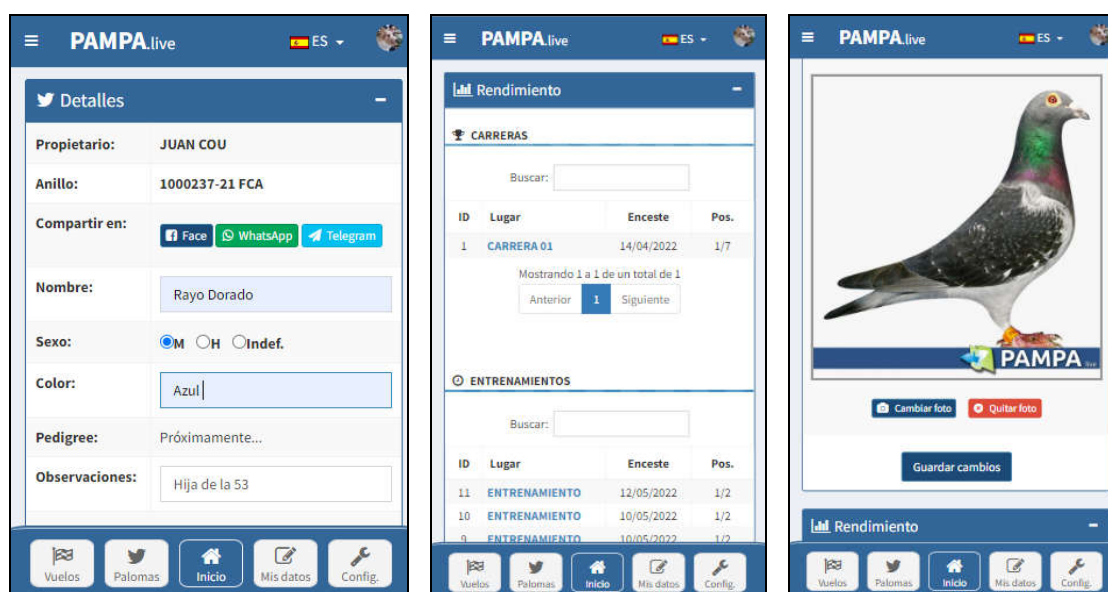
PAMPA.live ES

Detalles

Propietario: JUAN COU

Anillo: 1000237-21 FCA

Compartir en: Face WhatsApp Telegram

Nombre: Rayo Dorado

Sexo: M H Indef.

Color: Azul

Pedigree: Próximamente...

Observaciones: Hija de la 53

Vuelos Palomas Inicio Mis datos Config.

PAMPA.live ES

Rendimiento

CARRERAS

Buscar:

| ID | Lugar | Enceste | Pos. |
|---|---|---|---|
| 1 | CARRERA 01 | 14/04/2022 | 1/7 |

Mostrando 1 a 1 de un total de 1

Anterior 1 Siguiente

ENTRENAMIENTOS

Buscar:

| ID | Lugar | Enceste | Pos. |
|---|---|---|---|
| 11 | ENTRENAMIENTO | 12/05/2022 | 1/2 |
| 10 | ENTRENAMIENTO | 10/05/2022 | 1/2 |
| 9 | ENTRENAMIENTO | 10/05/2022 | 1/2 |

Vuelos Palomas Inicio Mis datos Config.

PAMPA.live ES

PAMPA.live

Cambiar foto Quitar foto

Guardar cambios

Rendimiento

Vuelos Palomas Inicio Mis datos Config.